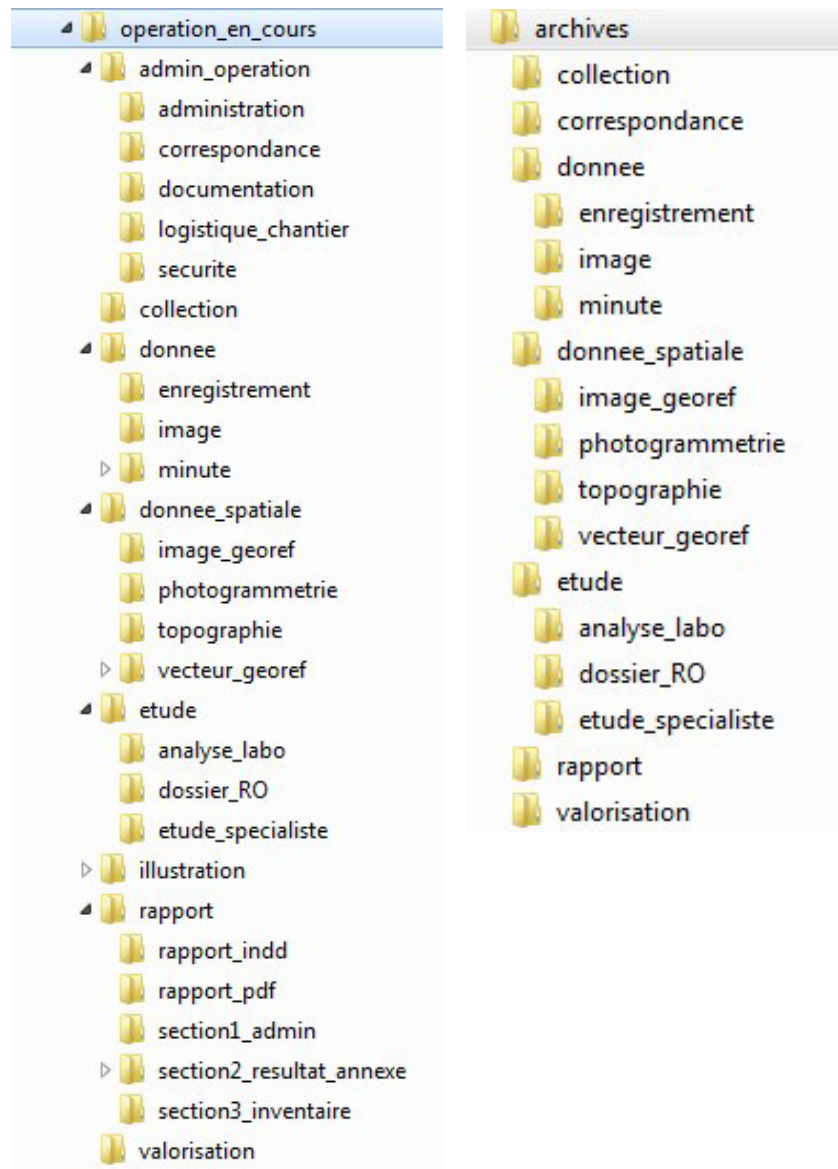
operation_en_cours
admin_operation
administration
correspondance
documentation
logistique_chantier
securite
collection
donnee
enregistrement
image
minute
donnee_spatiale
image_georef
photogrammetrie
topographie
vecteur_georef
etude
analyse_labo
dossier_RO
etude_specialiste
illustration
rapport
rapport_indd
rapport_pdf
section1_admin
section2_resultat_annexe
section3_inventaire
valorisation

archives
collection
correspondance
donnee
enregistrement
image
minute
donnee_spatiale
image_georef
photogrammetrie
topographie
vecteur_georef
etude
analyse_labo
dossier_RO
etude_specialiste
rapport
valorisation